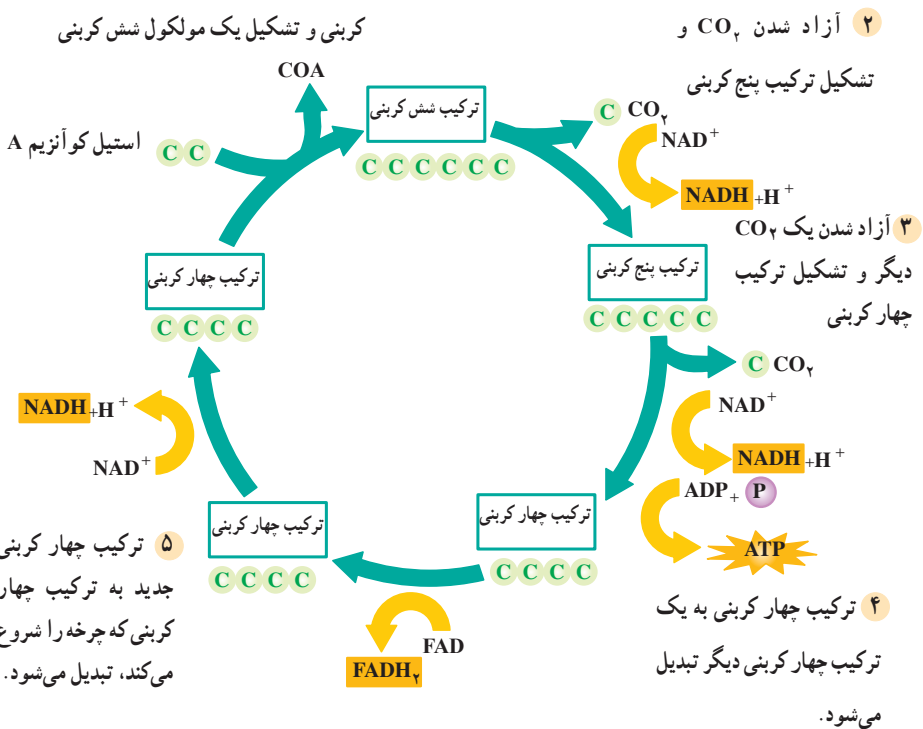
کربنی و تشکیل یک مولکول شش کربنی

۲ آزاد شدن $CO_۲$ و تشکیل ترکیب پنج کربنی

COA

ترکیب شش کربنی

C C C C C C

استیل کوآنزیم A

C C

C $CO_۲$

$NAD^+$

NADH $+H^+$

۳ آزاد شدن یک $CO_۲$ دیگر و تشکیل ترکیب چهار کربنی

ترکیب پنج کربنی

C C C C C

ترکیب چهار کربنی

C C C C

C $CO_۲$

$NAD^+$

NADH $+H^+$

NADH $+H^+$

$NAD^+$

ADP $+$ P

ATP

ترکیب چهار کربنی

C C C C

ترکیب چهار کربنی

C C C C

۵ ترکیب چهار کربنی جدید به ترکیب چهار کربنی که چرخه را شروع می‌کند، تبدیل می‌شود.

FAD

$FADH_۲$

۴ ترکیب چهار کربنی به یک ترکیب چهار کربنی دیگر تبدیل می‌شود.